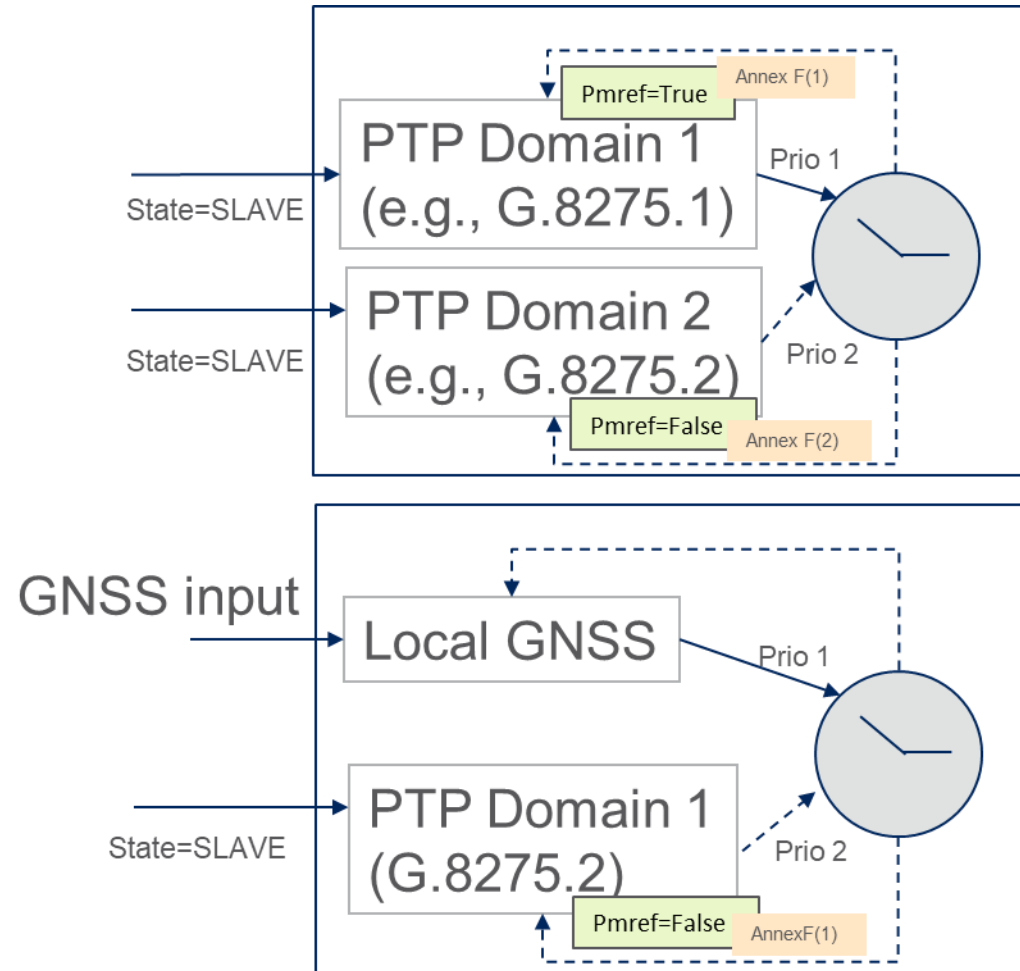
Pmref=True
Annex F(1)

State=SLAVE

PTP Domain 1 (e.g., G.8275.1)

Prio 1

State=SLAVE

PTP Domain 2 (e.g., G.8275.2)

Prio 2

Pmref=False
Annex F(2)

GNSS input

Local GNSS

Prio 1

State=SLAVE

PTP Domain 1 (G.8275.2)

Prio 2

Pmref=False
AnnexF(1)